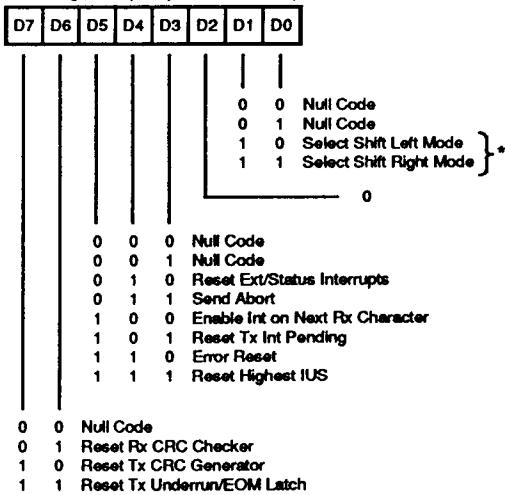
| D7 | D6 | D5 | D4 | D3 | D2 | D1 | D0 |
|---|---|---|---|---|---|---|---|

0 0 Null Code
0 1 Null Code
1 0 Select Shift Left Mode
1 1 Select Shift Right Mode
*

0

0 0 0 Null Code
0 0 1 Null Code
0 1 0 Reset Ext/Status Interrupts
0 1 1 Send Abort
1 0 0 Enable Int on Next Rx Character
1 0 1 Reset Tx Int Pending
1 1 0 Error Reset
1 1 1 Reset Highest IUS

0 0 Null Code
0 1 Reset Rx CRC Checker
1 0 Reset Tx CRC Generator
1 1 Reset Tx Underrun/EOM Latch